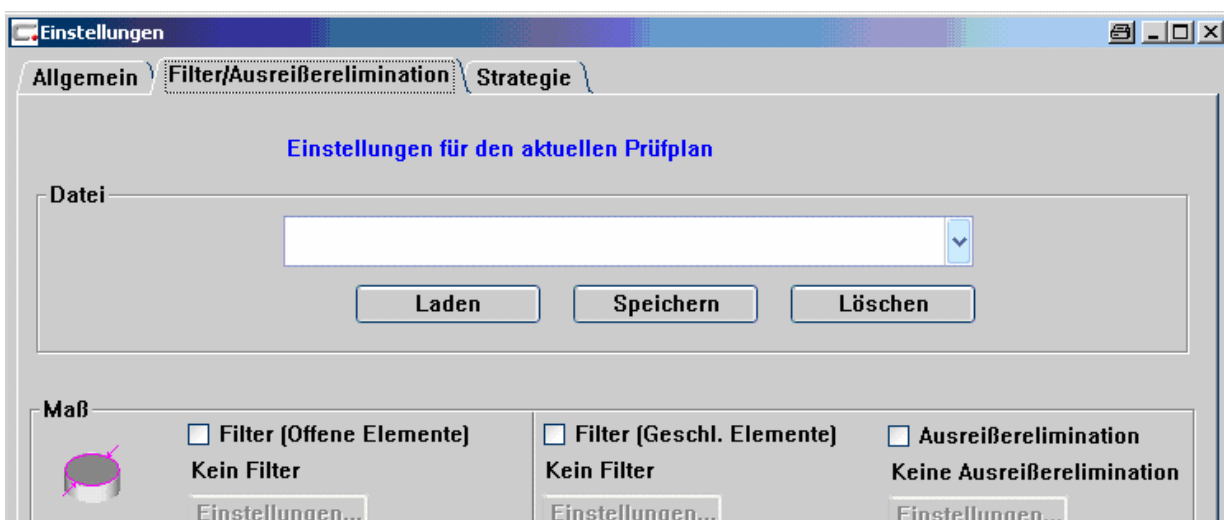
Einstellungen

Allgemein
Filter/Ausreißerelimination
Strategie

Einstellungen für den aktuellen Prüfplan

Datei

Laden
Speichern
Löschen

Maß

Filter (Offene Elemente)
Kein Filter
Einstellungen...

Filter (Geschl. Elemente)
Kein Filter
Einstellungen...

Ausreißerelimination
Keine Ausreißerelimination
Einstellungen...